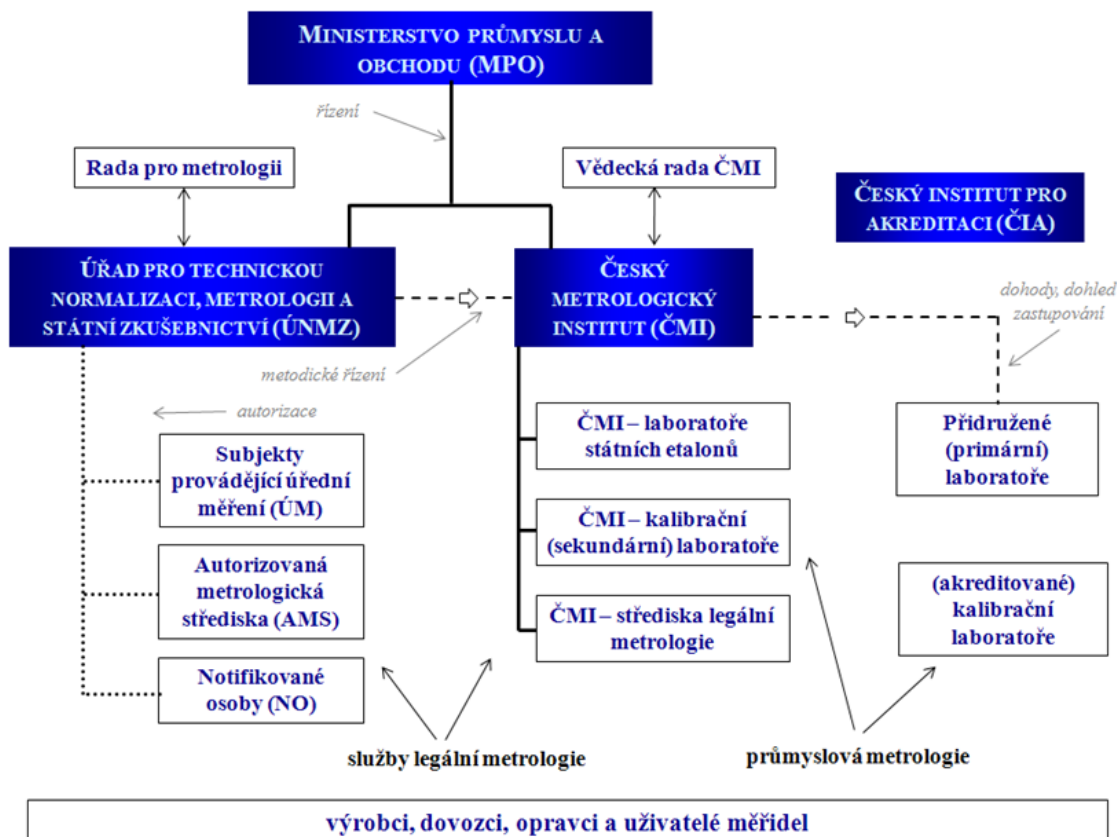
MINISTERSTVO PRŮMYSLU A OBCHODU (MPO)

řízení

Rada pro metrologii

Vědecká rada ČMI

ČESKÝ INSTITUT PRO AKREDITACI (ČIA)

ÚŘAD PRO TECHNICKOU NORMALIZACI, METROLOGII A STÁTNÍ ZKUŠEBNICTVÍ (ÚNMZ)

ČESKÝ METROLOGICKÝ INSTITUT (ČMI)

dohody, dohled zastupování

metodické řízení

autorizace

Subjekty provádějící úřední měření (ÚM)

Autorizovaná metrologická střediska (AMS)

Notifikované osoby (NO)

ČMI – laboratoře státních etalonů

ČMI – kalibrační (sekundární) laboratoře

ČMI – střediska legální metrologie

Přidružené (primární) laboratoře

(akreditované) kalibrační laboratoře

služby legální metrologie

průmyslová metrologie

výrobci, dovozci, opravci a uživatelé měřidel